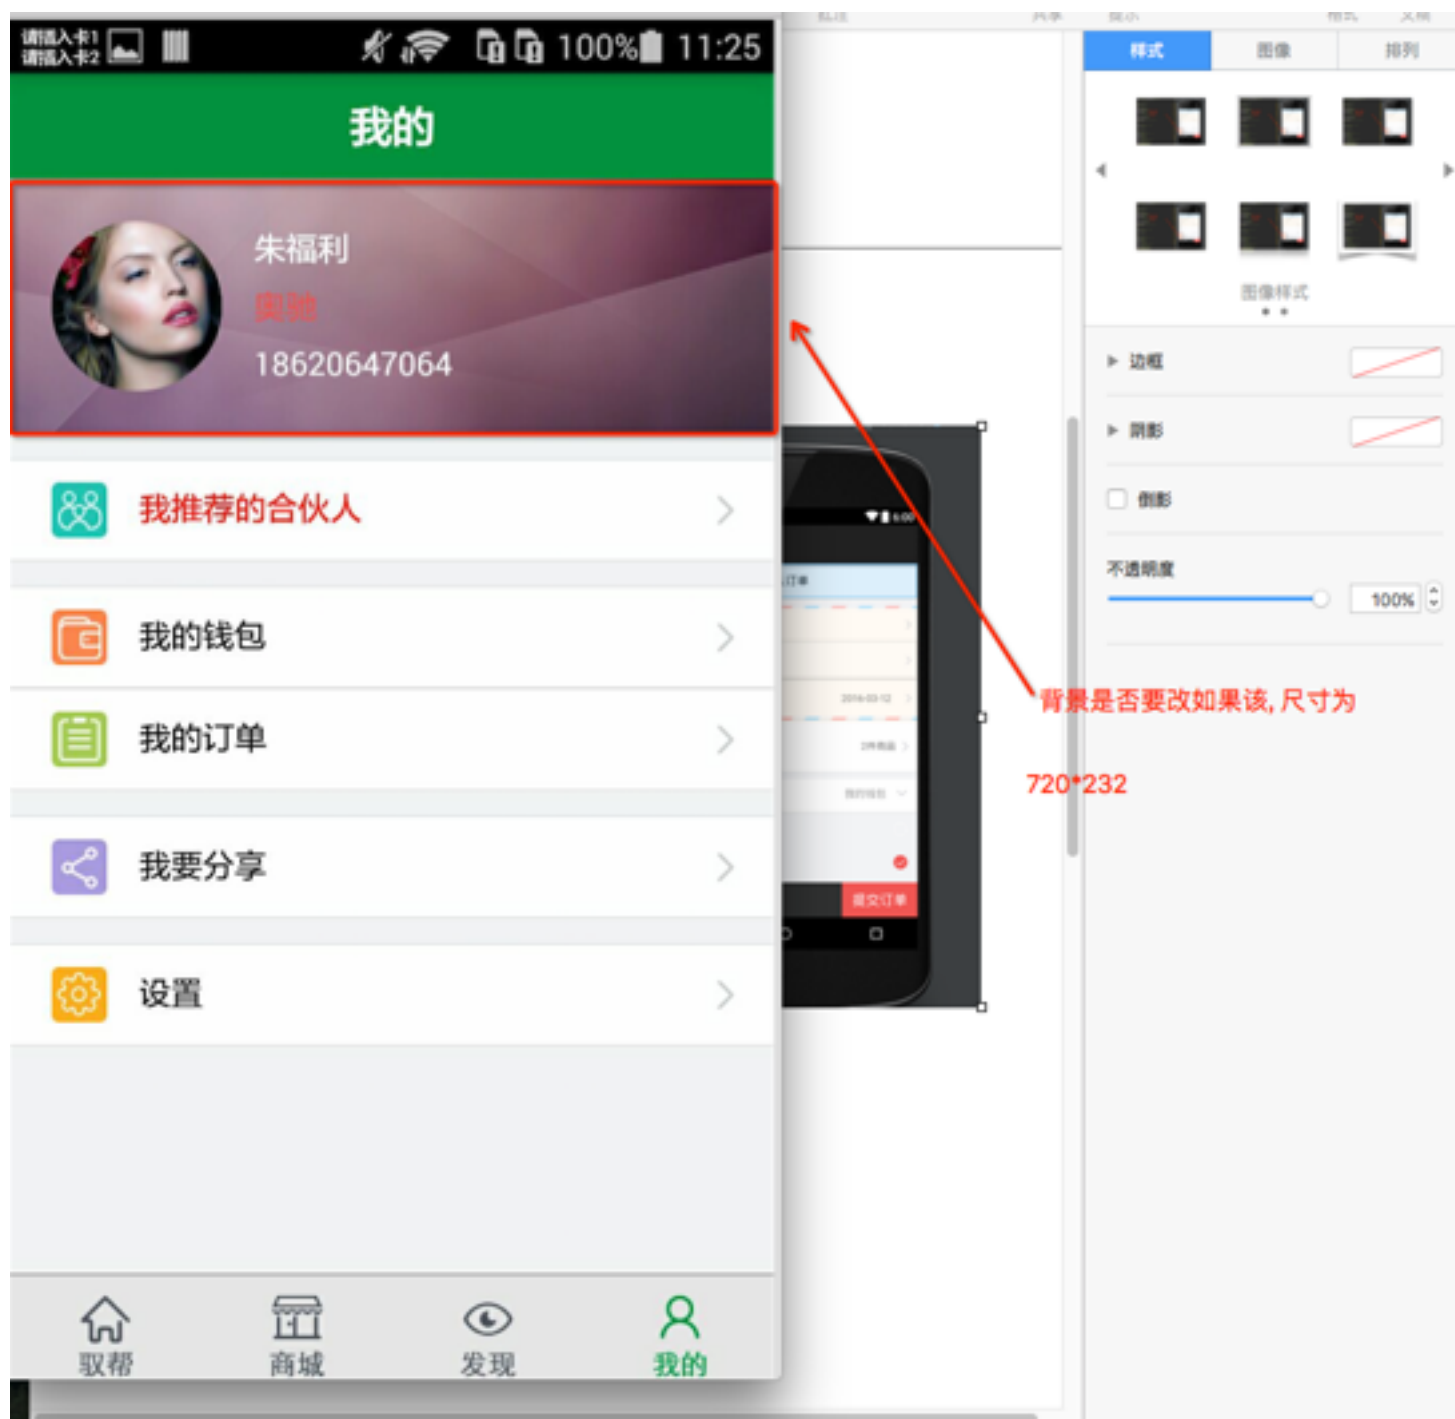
请插入卡1
请插入卡2
100% 11:25

我的

朱福利
奥驰
18620647064

我推荐的合伙人

我的钱包

我的订单

我要分享

设置

驭帮
商城
发现
我的

样式
图像
排列

图像样式

边框
阴影
倒影
不透明度
100%

背景是否要改如果该，尺寸为

720*232